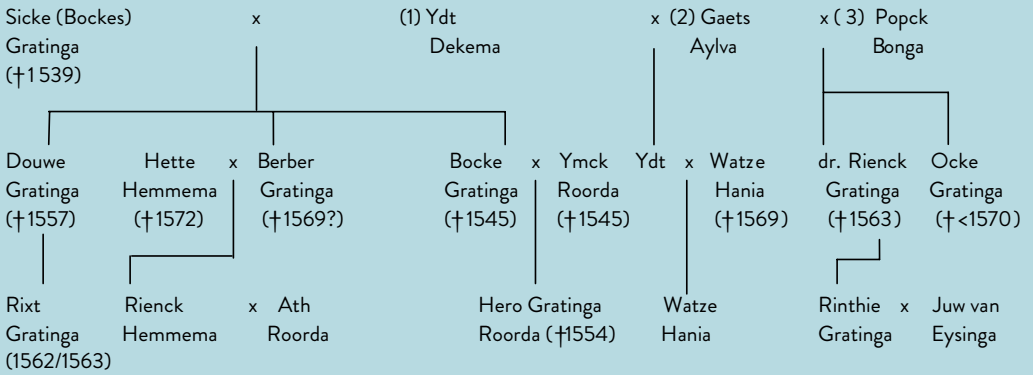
Sicke (Bockes) Gratinga (†1539) x (1) Ydt Dekema x (2) Gaets Aylva x (3) Popck Bonga

Douwe Gratinga (†1557)

Hette Hemmema (†1572) x Berber Gratinga (†1569?)

Bocke Gratinga (†1545) x Ymck Roorda (†1545)

Ydt x Watze Hania (†1569)

dr. Rienck Gratinga (†1563)

Ocke Gratinga (†<1570)

Rixt Gratinga (1562/1563)

Rienck Hemmema x Ath Roorda

Hero Gratinga Roorda (†1554)

Watze Hania

Rinthie Gratinga x Juw van Eysinga